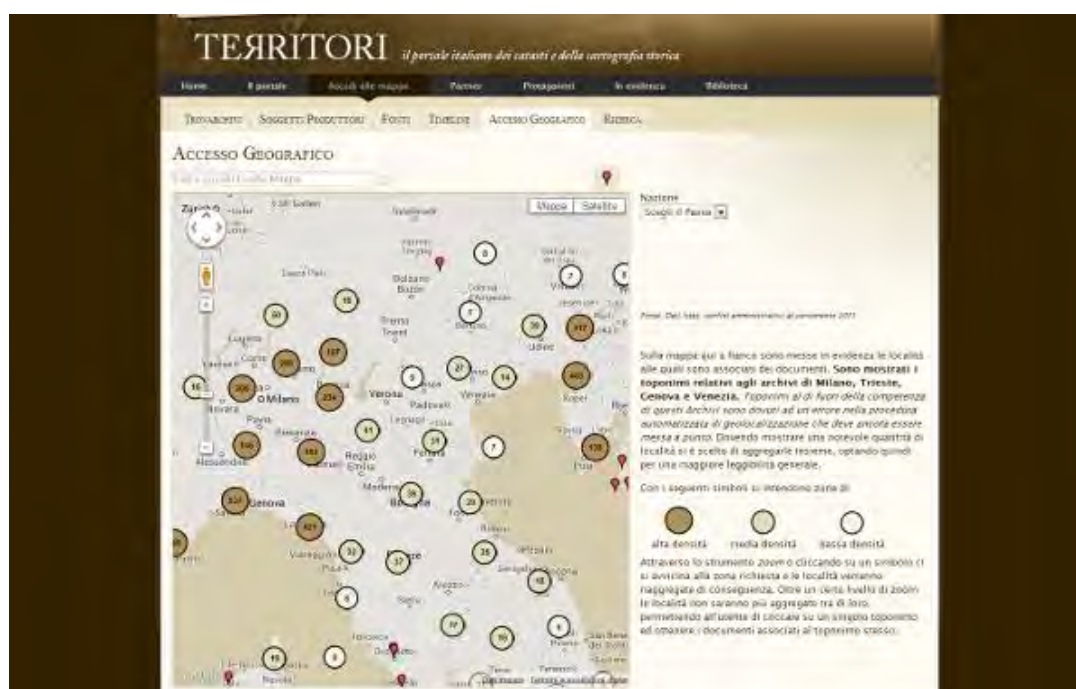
TERRITORI il portale italiano dei catasti e della cartografia storica

Home | Il portale | Accedi alle mappe | Partner | Produttori | In evidenza | Biblioteca

Trovarchivio | Soggetti Produttori | Fonti | Timeline | Accesso Geografico | Ricerca

Accesso Geografico

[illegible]

Mappa | Satellite

Zurich | Sankt Gallen | Bolzano Bozen | Trento Trent | Udine | Lugano | Varese | Como | Milano | Novara | Pavia | Bergamo | Verona | Padova | Venezia | Koper | Trieste | Piacenza | Reggio Emilia | Modena | Bologna | Ferrara | Alessandria | Genova | Viareggio | Pisa | Firenze | Livorno | Siena | Arezzo | Perugia | Grosseto | Pola | Rovigo | Legnago | Ravenna | Forlì | Rimini | Pesaro | Ancona | San Marino

16 | 30 | 18 | 107 | 269 | 204 | 234 | 0 | 27 | 14 | 36 | 317 | 443 | 7 | 8 | 41 | 21 | 548 | 183 | 7 | 178 | 317 | 421 | 30 | 20 | 32 | 37 | 35 | 18 | 6 | 37 | 10 | 6 | 15 | 5

Nazione
Scegli il Paese

Fonte: Dati Istat, confini amministrativi al censimento 2011

Sulla mappa qui a fianco sono messe in evidenza le località alle quali sono associati dei documenti. Sono mostrati i toponimi relativi agli archivi di Milano, Trieste, Genova e Venezia. Toponimi al di fuori della competenza di questi Archivi sono dovuti ad un errore nella procedura automatizzata di geolocalizzazione che deve ancora essere messa a punto. Dovendo mostrare una notevole quantità di località si è scelto di aggregarle insieme, optando quindi per una maggiore leggibilità generale.

Con i seguenti simboli si intendono dune di:

alta densità | media densità | bassa densità

Attraverso lo strumento zoom o cliccando su un simbolo ci si avvicina alla zona richiesta e le località verranno riaggregate di conseguenza. Oltre un certo livello di zoom le località non saranno più aggregate tra di loro, permettendo all'utente di cliccare su un singolo toponimo ed ottenere i documenti associati al toponimo stesso.